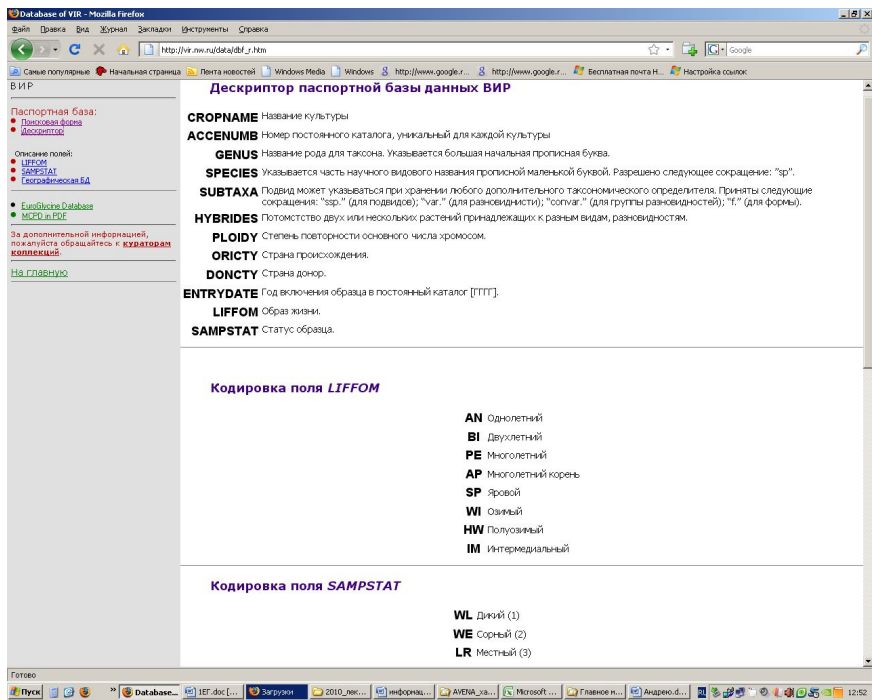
Database of VIR - Mozilla Firefox

Файл Правка Вид Журнал Закладки Инструменты Справка

http://vir.nw.ru/data/dbf_r.htm

Google

Самые популярные Начальная страница Лента новостей Windows Media Windows http://www.google.r... http://www.google.r... Бесплатная почта H... Настройка ссылок

ВИР

Паспортная база:
Поисковая форма
Дескриптор

Описание полей:
LIFFOM
SAMPSTAT
Географическая БД

EuroGlycine Database
MCPD in PDF

За дополнительной информацией, пожалуйста обращайтесь к кураторам коллекций.

На главную

Дескриптор паспортной базы данных ВИР

CROPNAME Название культуры
ACCENUMB Номер постоянного каталога, уникальный для каждой культуры
GENUS Название рода для таксона. Указывается большая начальная прописная буква.
SPECIES Указывается часть научного видового названия прописной маленькой буквой. Разрешено следующее сокращение: "sp".
SUBTAXA Подвид может указываться при хранении любого дополнительного таксономического определителя. Приняты следующие сокращения: "ssp." (для подвидов); "var." (для разновидности); "convar." (для группы разновидностей); "f." (для формы).
HYBRIDES Потомство двух или нескольких растений принадлежащих к разным видам, разновидностям.
PLOIDY Степень повторности основного числа хромосом.
ORICTY Страна происхождения.
DONCTY Страна донор.
ENTRYDATE Год включения образца в постоянный каталог [ГГГГ].
LIFFOM Образ жизни.
SAMPSTAT Статус образца.

Кодировка поля LIFFOM

AN Однолетний
BI Двухлетний
PE Многолетний
AP Многолетний корень
SP Яровой
WI Озимый
HW Полуозимый
IM Интермедиальный

Кодировка поля SAMPSTAT

WL Дикий (1)
WE Сорный (2)
LR Местный (3)

Готово

Пуск Database... 1ЕГ.doc [... Загрузки 2010_лек... информац... AVENA_ха... Microsoft ... Главное н... Андрею.d... 12:52